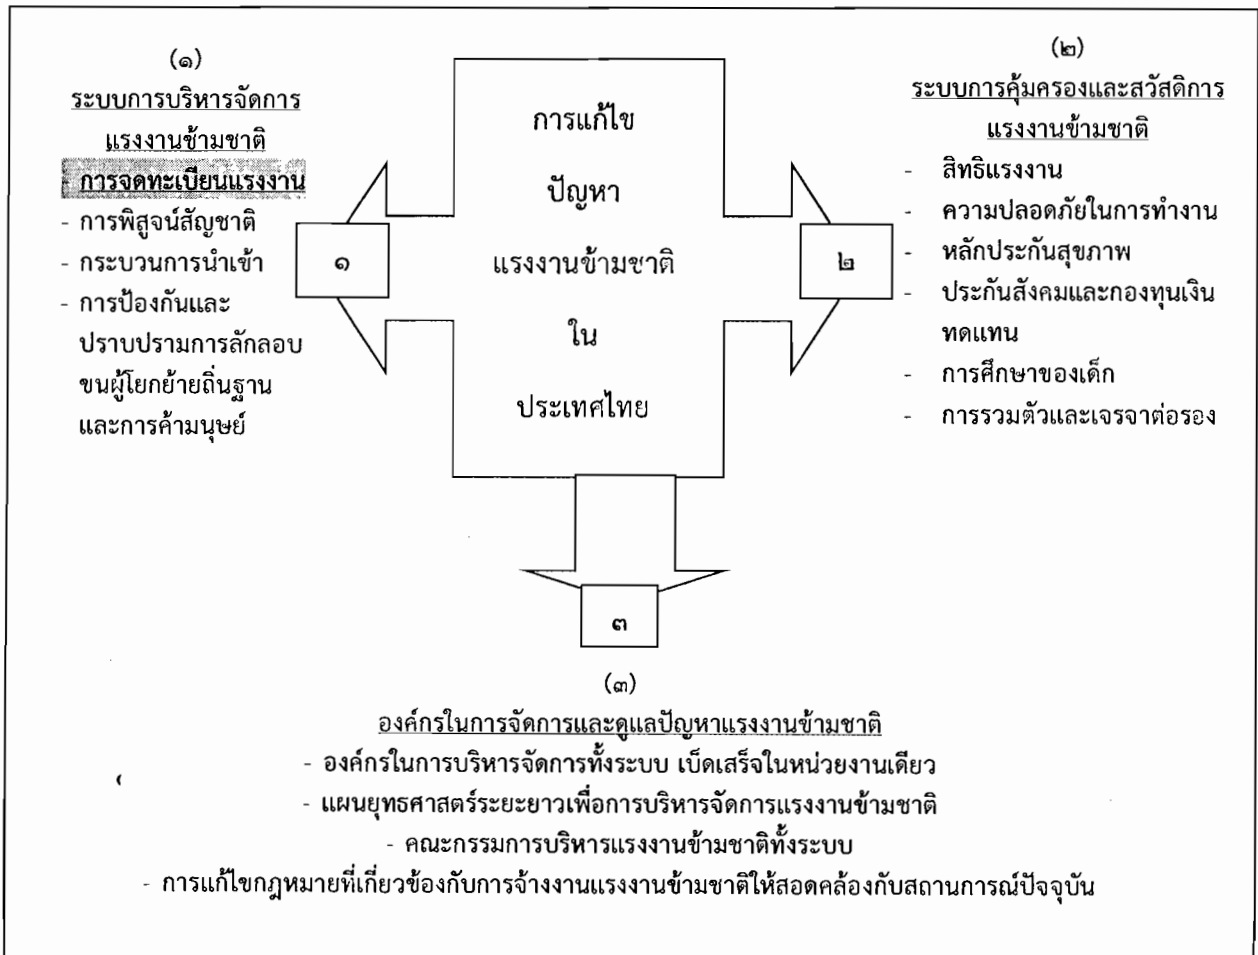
(๑)
ระบบการบริหารจัดการแรงงานข้ามชาติ
การจดทะเบียนแรงงาน
- การพิสูจน์สัญชาติ
- กระบวนการนำเข้า
- การป้องกันและปราบปรามการลักลอบขนผู้โยกย้ายถิ่นฐานและการค้ามนุษย์

การแก้ไขปัญหาแรงงานข้ามชาติในประเทศไทย

๑

๒

(๒)
ระบบการคุ้มครองและสวัสดิการแรงงานข้ามชาติ
- สิทธิแรงงาน
- ความปลอดภัยในการทำงาน
- หลักประกันสุขภาพ
- ประกันสังคมและกองทุนเงินทดแทน
- การศึกษาของเด็ก
- การรวมตัวและเจรจาต่อรอง

๓

(๓)
องค์กรในการจัดการและดูแลปัญหาแรงงานข้ามชาติ
- องค์กรในการบริหารจัดการทั้งระบบ เบ็ดเสร็จในหน่วยงานเดียว
- แผนยุทธศาสตร์ระยะยาวเพื่อการบริหารจัดการแรงงานข้ามชาติ
- คณะกรรมการบริหารแรงงานข้ามชาติทั้งระบบ
- การแก้ไขกฎหมายที่เกี่ยวข้องกับการจ้างงานแรงงานข้ามชาติให้สอดคล้องกับสถานการณ์ปัจจุบัน